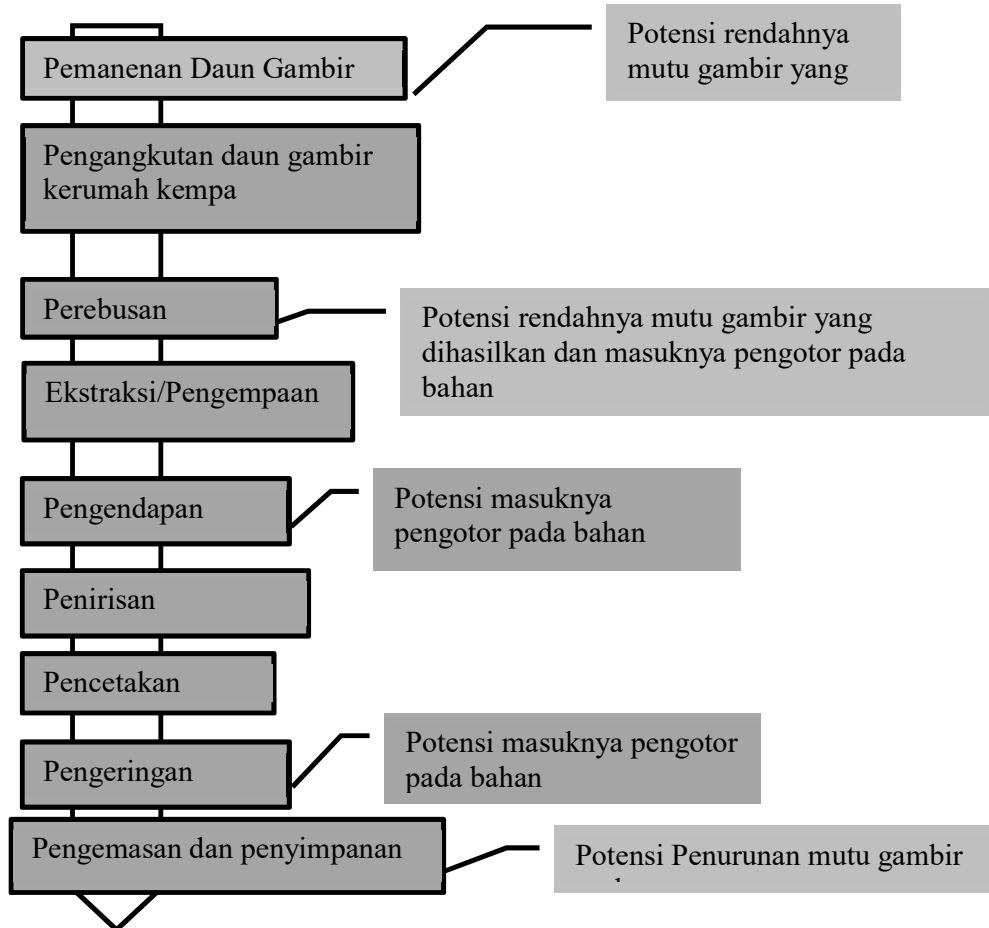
Pemanenan Daun Gambir

Potensi rendahnya mutu gambir yang

Pengangkutan daun gambir kerumah kempa

Perebusan

Potensi rendahnya mutu gambir yang dihasilkan dan masuknya pengotor pada bahan

Ekstraksi/Pengempaan

Pengendapan

Potensi masuknya pengotor pada bahan

Penirisan

Pencetakan

Pengeringan

Potensi masuknya pengotor pada bahan

Pengemasan dan penyimpanan

Potensi Penurunan mutu gambir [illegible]